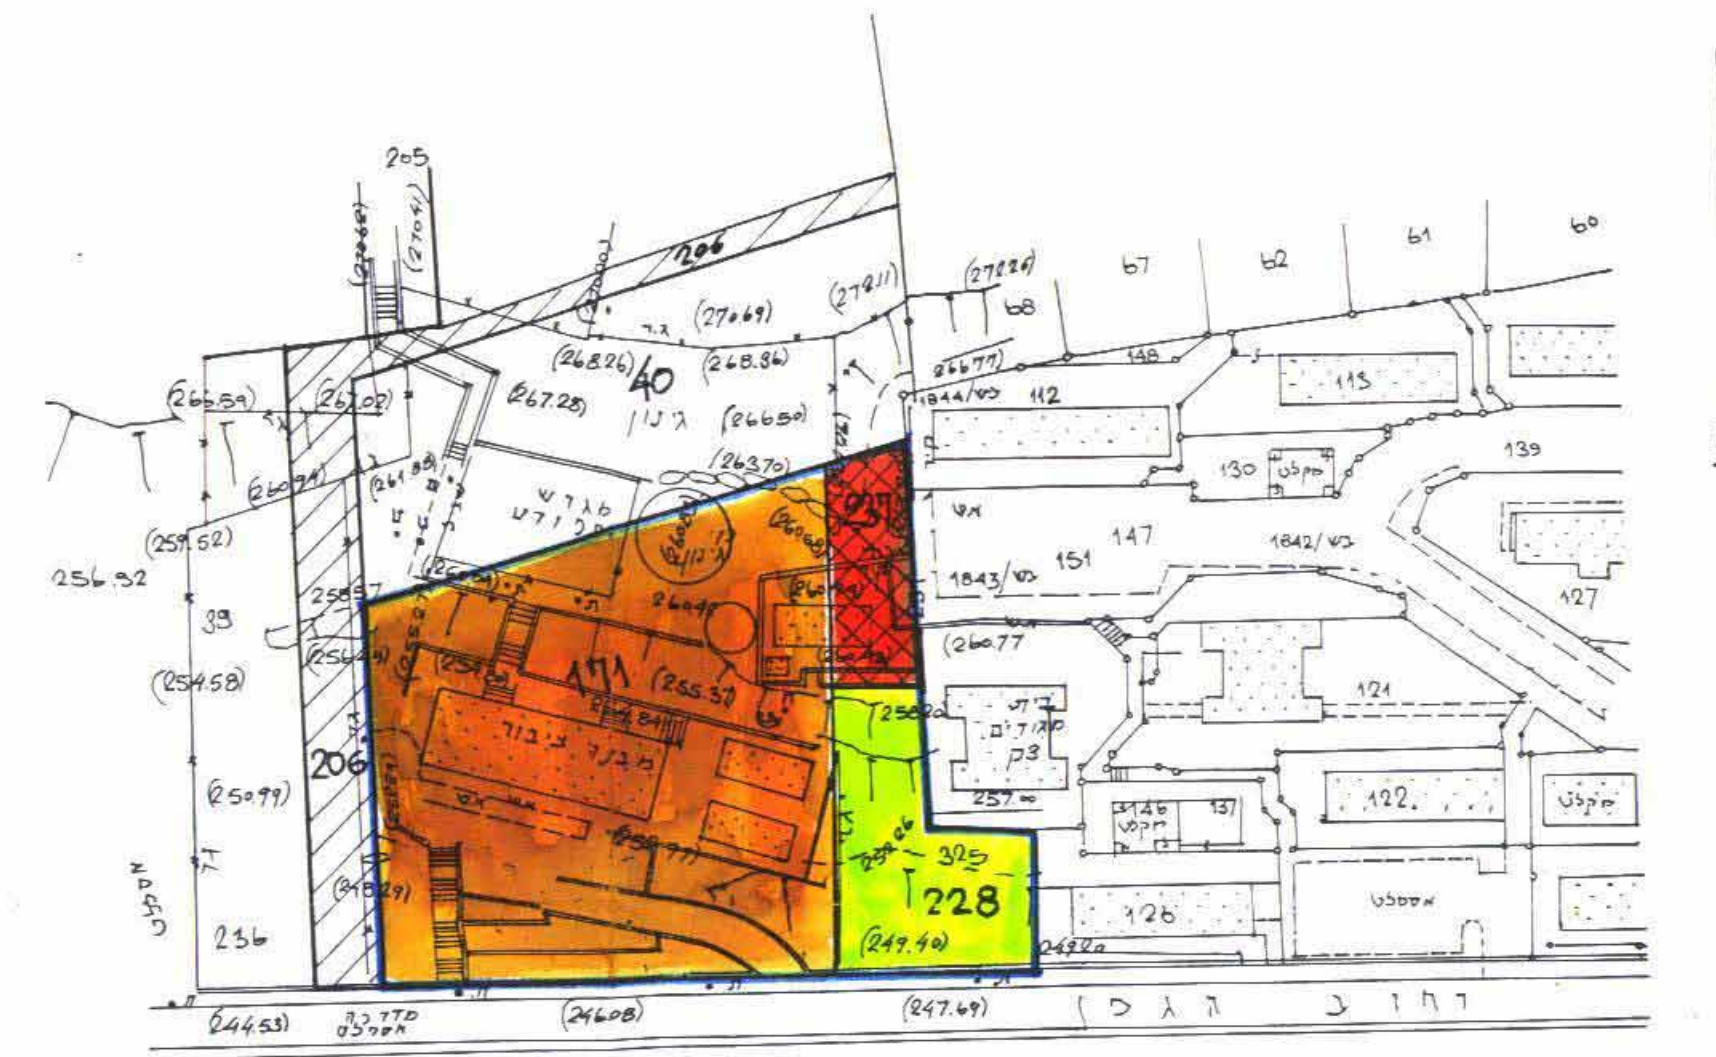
205
(270.69)
(270.41)
206
(270.69)
(278.11)
(278.26)
67
62
61
60
68
(268.26)
40
(268.36)
(266.77)
148
113
(266.59)
(267.02)
(267.28)
גן ציבורי
(266.50)
1844/ש"צ
112
(263.70)
130
מקלט
139
(260.94)
(261.88)
שביל להולכי רגל
237
(259.52)
147
1842/ש"צ
256.92
25857
1843/ש"צ
151
39
260.45
127
(256.44)
(260.77)
(254.58)
171
(255.37)
121
מבנה ציבור
(258.20)
בית מגורים
206
(250.99)
p3
257.00
146
מקלט
137
122
מקלט
(250.77)
(252.26)
325
228
(248.29)
236
126
מסחר
(249.40)
249.20
(244.53)
(246.08)
(247.69)
דרך הגלבוע